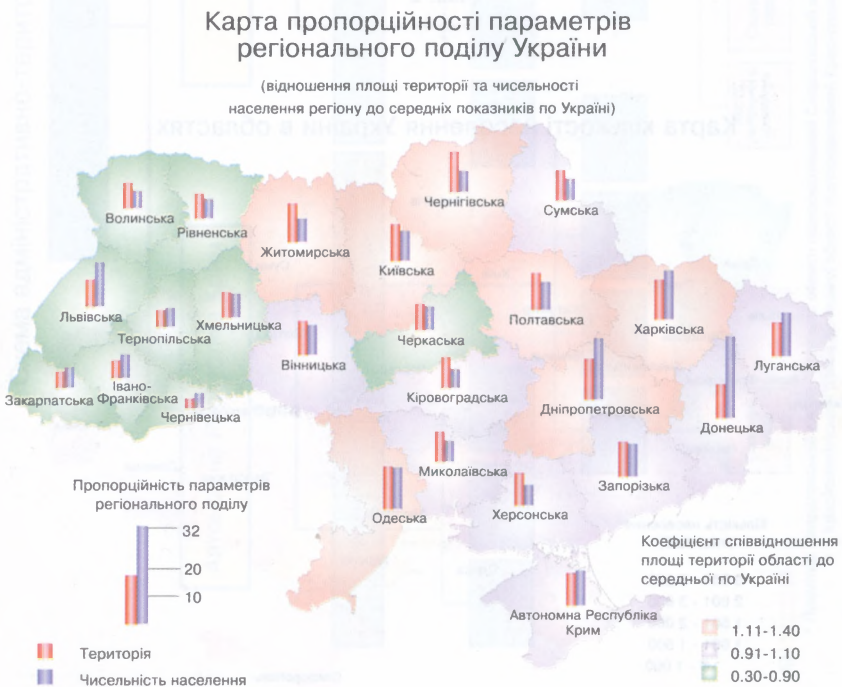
Карта пропорційності параметрів регіонального поділу України

(відношення площі території та чисельності населення регіону до середніх показників по Україні)

Волинська
Рівненська
Житомирська
Чернігівська
Сумська
Київська
Львівська
Тернопільська
Хмельницька
Черкаська
Полтавська
Харківська
Луганська
Вінницька
Закарпатська
Івано-Франківська
Чернівецька
Кіровоградська
Дніпропетровська
Донецька
Миколаївська
Запорізька
Одеська
Херсонська
Автономна Республіка Крим

Пропорційність параметрів регіонального поділу

32
20
10

Територія
Чисельність населення

Коефіцієнт співвідношення площі території області до середньої по Україні

1.11-1.40
0.91-1.10
0.30-0.90